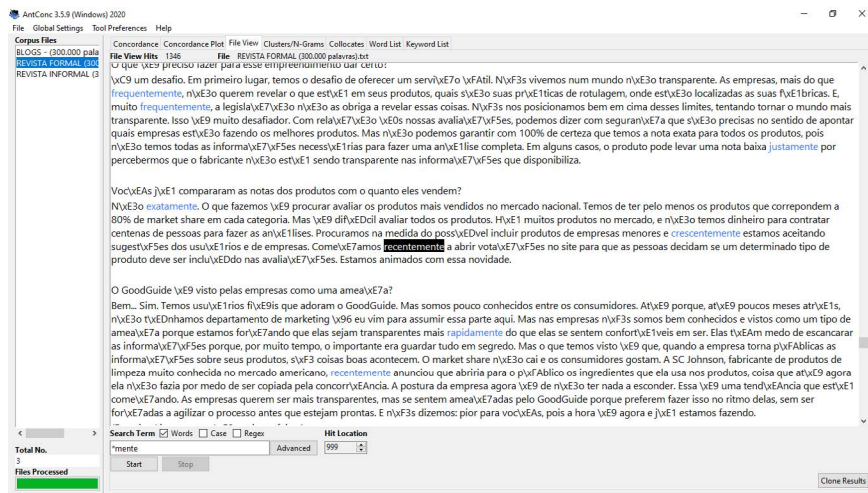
AntConc 3.5.9 (Windows) 2020
File Global Settings Tool Preferences Help
Corpus Files
BLOGS - (300.000 pala
REVISTA FORMAL (300
REVISTA INFORMAL (3

Concordance Concordance Plot File View Clusters/N-Grams Collocates Word List Keyword List
File View Hits 1346 File REVISTA FORMAL (300.000 palavras).txt

O que \xE9 preciso fazer para esse empreendimento dar certo?

\xC9 um desafio. Em primeiro lugar, temos o desafio de oferecer um servi\xE7o \xFAtil. N\xF3s vivemos num mundo n\xE3o transparente. As empresas, mais do que frequentemente, n\xE3o querem revelar o que est\xE1 em seus produtos, quais s\xE3o suas pr\xE1ticas de rotulagem, onde est\xE3o localizadas as suas f\xE1bricas. E, muito frequentemente, a legisla\xE7\xE3o n\xE3o as obriga a revelar essas coisas. N\xF3s nos posicionamos bem em cima desses limites, tentando tornar o mundo mais transparente. Isso \xE9 muito desafiador. Com rela\xE7\xE3o \xE0s nossas avalia\xE7\xF5es, podemos dizer com seguran\xE7a que s\xE3o precisas no sentido de apontar quais empresas est\xE3o fazendo os melhores produtos. Mas n\xE3o podemos garantir com 100% de certeza que temos a nota exata para todos os produtos, pois n\xE3o temos todas as informa\xE7\xF5es necess\xE1rias para fazer uma an\xE1lise completa. Em alguns casos, o produto pode levar uma nota baixa justamente por percebermos que o fabricante n\xE3o est\xE1 sendo transparente nas informa\xE7\xF5es que disponibiliza.

Voc\xEAs j\xE1 compararam as notas dos produtos com o quanto eles vendem?
N\xE3o exatamente. O que fazemos \xE9 procurar avaliar os produtos mais vendidos no mercado nacional. Temos de ter pelo menos os produtos que correpondem a 80% de market share em cada categoria. Mas \xE9 dif\xEDcil avaliar todos os produtos. H\xE1 muitos produtos no mercado, e n\xE3o temos dinheiro para contratar centenas de pessoas para fazer as an\xE1lises. Procuramos na medida do poss\xEDvel incluir produtos de empresas menores e crescentemente estamos aceitando sugest\xF5es dos usu\xE1rios e de empresas. Come\xE7amos recentemente a abrir vota\xE7\xF5es no site para que as pessoas decidam se um determinado tipo de produto deve ser inclu\xEDdo nas avalia\xE7\xF5es. Estamos animados com essa novidade.

O GoodGuide \xE9 visto pelas empresas como uma amea\xE7a?
Bem... Sim. Temos usu\xE1rios fi\xE9is que adoram o GoodGuide. Mas somos pouco conhecidos entre os consumidores. At\xE9 porque, at\xE9 poucos meses atr\xE1s, n\xE3o t\xEDnhamos departamento de marketing \x96 eu vim para assumir essa parte aqui. Mas nas empresas n\xF3s somos bem conhecidos e vistos como um tipo de amea\xE7a porque estamos for\xE7ando que elas sejam transparentes mais rapidamente do que elas se sentem confort\xE1veis em ser. Elas t\xEAm medo de escancarar as informa\xE7\xF5es porque, por muito tempo, o importante era guardar tudo em segredo. Mas o que temos visto \xE9 que, quando a empresa torna p\xFAblicas as informa\xE7\xF5es sobre seus produtos, s\xF3 coisas boas acontecem. O market share n\xE3o cai e os consumidores gostam. A SC Johnson, fabricante de produtos de limpeza muito conhecida no mercado americano, recentemente anunciou que abriria para o p\xFAblico os ingredientes que ela usa nos produtos, coisa que at\xE9 agora ela n\xE3o fazia por medo de ser copiada pela concorr\xEAncia. A postura da empresa agora \xE9 de n\xE3o ter nada a esconder. Essa \xE9 uma tend\xEAncia que est\xE1 come\xE7ando. As empresas querem ser mais transparentes, mas se sentem amea\xE7adas pelo GoodGuide porque preferem fazer isso no ritmo delas, sem ser for\xE7adas a agilizar o processo antes que estejam prontas. E n\xF3s dizemos: pior para voc\xEAs, pois a hora \xE9 agora e j\xE1 estamos fazendo.

Total No.
3
Files Processed
Search Term Words Case Regex
*mente Advanced
Start Stop
Hit Location
999
Clone Results